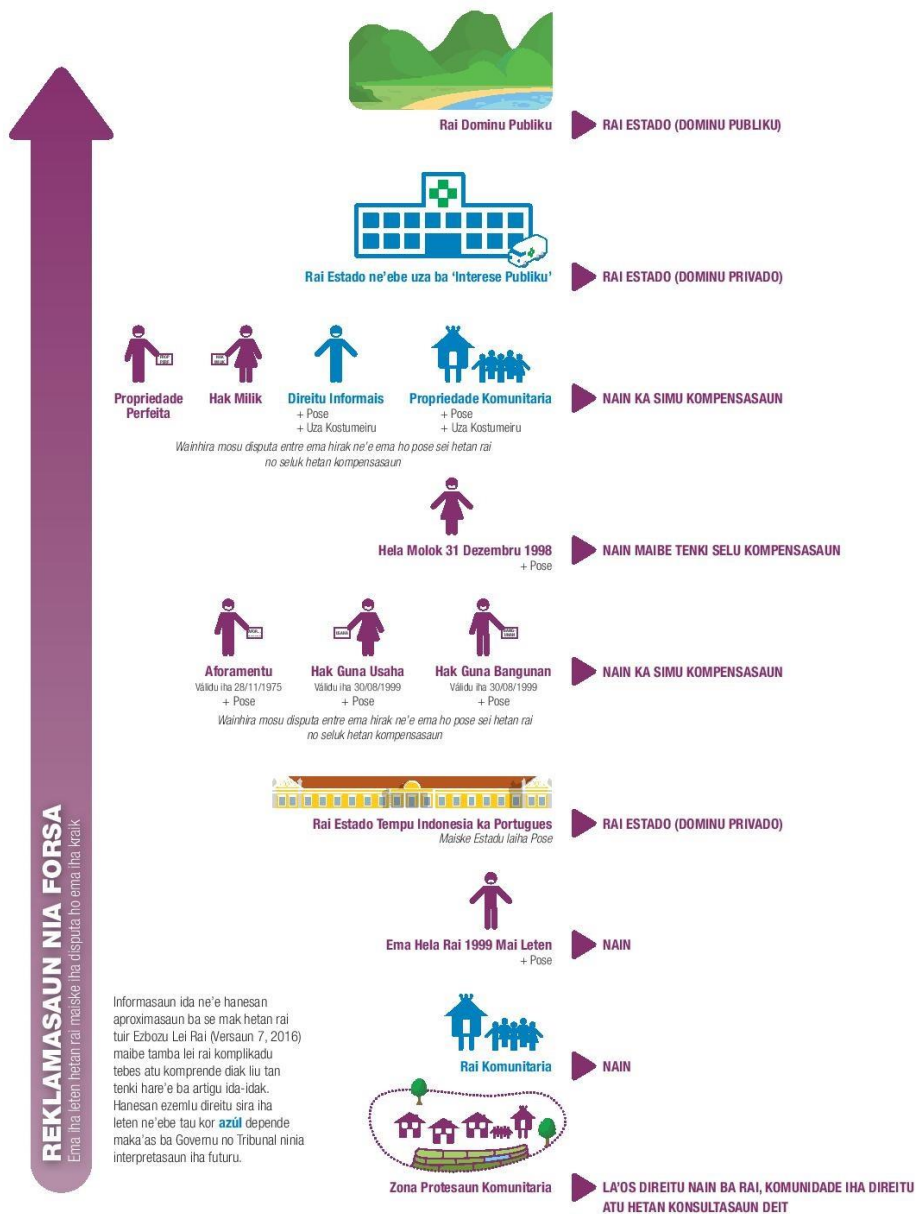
Rai Dominu Publiku
RAI ESTADO (DOMINU PUBLIKU)

Rai Estado ne'ebe uza ba 'Interese Publiku'
RAI ESTADO (DOMINU PRIVADO)

Propriedade Perfeita
Hak Milik
Direitu Informais
+ Pose
+ Uza Kostumeiru
Propriedade Komunitaria
+ Pose
+ Uza Kostumeiru
Wainhira mosu disputa entre ema hirak ne'e ema ho pose sei hetan rai no seluk hetan kompensasaun
NAIN KA SIMU KOMPENSASAUN

Hela Molok 31 Dezembru 1998
+ Pose
NAIN MAIBE TENKI SELU KOMPENSASAUN

Aforamentu
Válidu iha 28/11/1975
+ Pose
Hak Guna Usaha
Válidu iha 30/08/1999
+ Pose
Hak Guna Bangunan
Válidu iha 30/08/1999
+ Pose
Wainhira mosu disputa entre ema hirak ne'e ema ho pose sei hetan rai no seluk hetan kompensasaun
NAIN KA SIMU KOMPENSASAUN

Rai Estado Tempu Indonesia ka Portugues
Maiske Estadu laiha Pose
RAI ESTADO (DOMINU PRIVADO)

Ema Hela Rai 1999 Mai Leten
+ Pose
NAIN

Informasaun ida ne'e hanesan aproximasaun ba se mak hetan rai tuir Ezbozu Lei Rai (Versaun 7, 2016) maibe tamba lei rai komplikadu tebes atu komprende diak liu tan tenki hare'e ba artigu ida-idak. Hanesan ezemlu direitu sira iha leten ne'ebe tau kor azúl depende maka'as ba Governu no Tribunal ninia interpretasaun iha futuru.

Rai Komunitaria
NAIN

Zona Protesaun Komunitaria
LA'OS DIREITU NAIN BA RAI, KOMUNIDADE IHA DIREITU ATU HETAN KONSULTASAUN DEIT

REKLAMASAUN NIA FORSA
Ema iha leten hetan rai maiske iha disputa ho ema iha kraik